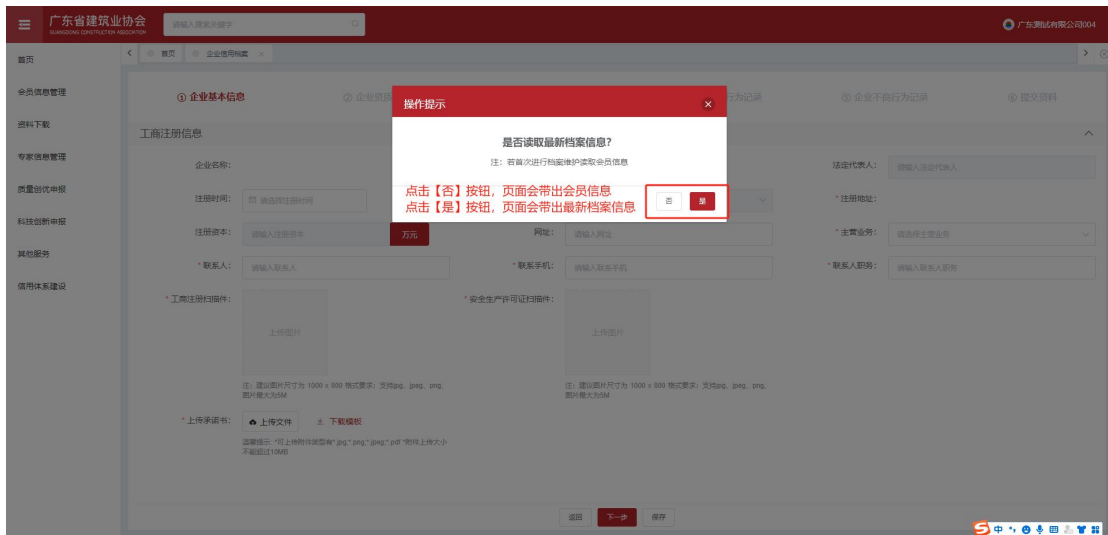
广东省建筑业协会
GUANGDONG CONSTRUCTION ASSOCIATION
请输入搜索关键字
广东测试有限公司004

首页
会员信息管理
资料下载
专家信息管理
质量创优申报
科技创新申报
其他服务
信用体系建设

首页
企业信用档案

① 企业基本信息
② 企业资质
行为记录
⑤ 企业不良行为记录
⑥ 提交资料

工商注册信息

企业名称:
法定代表人:
请输入法定代表人
注册时间:
请选择注册时间
* 注册地址:
注册资本:
请输入注册资本
万元
网址:
请输入网址
* 主营业务:
请选择主营业务
* 联系人:
请输入联系人
* 联系手机:
请输入联系手机
* 联系人职务:
请输入联系人职务
* 工商注册扫描件:
上传图片
注:建议图片尺寸为 1000 x 800 格式要求:支持jpg、jpeg、png,图片最大为5M
* 安全生产许可证扫描件:
上传图片
注:建议图片尺寸为 1000 x 800 格式要求:支持jpg、jpeg、png,图片最大为5M
* 上传承诺书:
上传文件
下载模板
温馨提示 "可上传附件类型有".jpg;".png;".jpeg;".pdf "附件上传大小不能超过10MB

返回
下一步
保存

操作提示
是否读取最新档案信息?
注:若首次进行档案维护读取会员信息
点击【否】按钮,页面会带出会员信息
点击【是】按钮,页面会带出最新档案信息
否
是